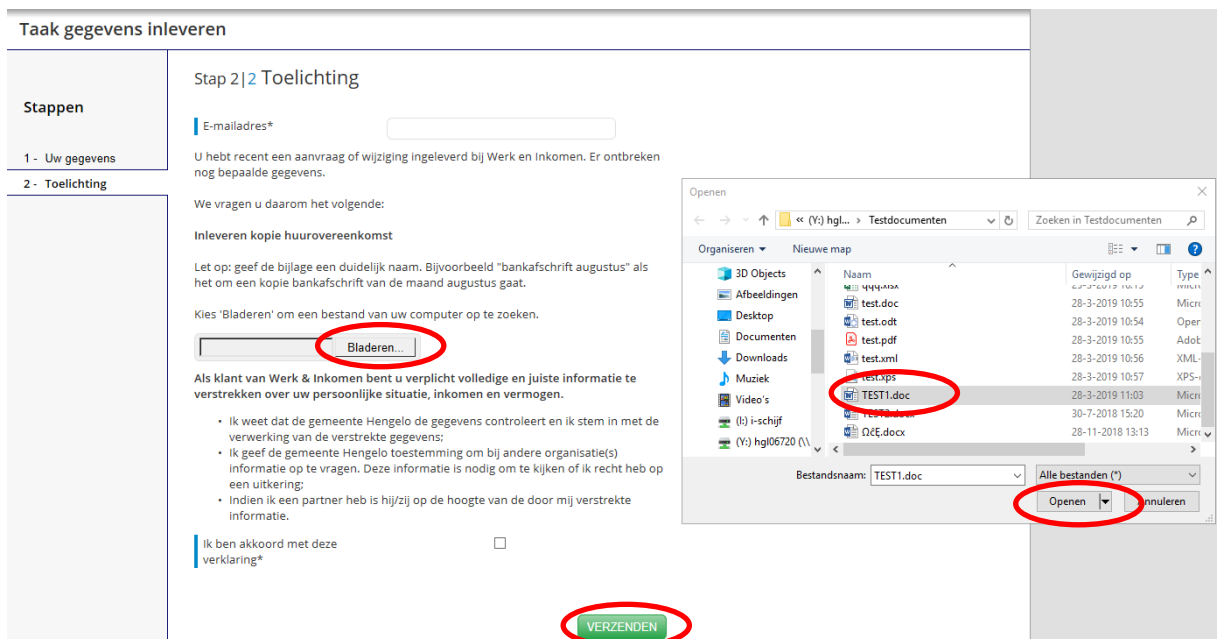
Taak gegevens inleveren

Stappen

1 - Uw gegevens

2 - Toelichting

Stap 2|2 Toelichting

E-mailadres*

U hebt recent een aanvraag of wijziging ingeleverd bij Werk en Inkomen. Er ontbreken nog bepaalde gegevens.

We vragen u daarom het volgende:

Inleveren kopie huurovereenkomst

Let op: geef de bijlage een duidelijk naam. Bijvoorbeeld "bankafschrift augustus" als het om een kopie bankafschrift van de maand augustus gaat.

Kies 'Bladeren' om een bestand van uw computer op te zoeken.

Bladeren...

Als klant van Werk & Inkomen bent u verplicht volledige en juiste informatie te verstrekken over uw persoonlijke situatie, inkomen en vermogen.

• Ik weet dat de gemeente Hengelo de gegevens controleert en ik stem in met de verwerking van de verstrekte gegevens;
• Ik geef de gemeente Hengelo toestemming om bij andere organisatie(s) informatie op te vragen. Deze informatie is nodig om te kijken of ik recht heb op een uitkering;
• Indien ik een partner heb is hij/zij op de hoogte van de door mij verstrekte informatie.

Ik ben akkoord met deze verklaring*

VERZENDEN

Openen

« (Y:) hgl... › Testdocumenten

Zoeken in Testdocumenten

Organiseren ▾ Nieuwe map

3D Objects
Afbeeldingen
Desktop
Documenten
Downloads
Muziek
Video's
(I:) i-schijf
(Y:) hgl06720 (\\

| Naam | Gewijzigd op | Type |
|---|---|---|
| qqq.xlsx | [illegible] | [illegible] |
| test.doc | 28-3-2019 10:55 | Micr |
| test.odt | 28-3-2019 10:54 | Oper |
| test.pdf | 28-3-2019 10:55 | Adob |
| test.xml | 28-3-2019 10:56 | XML- |
| test.xps | 28-3-2019 10:57 | XPS- |
| TEST1.doc | 28-3-2019 11:03 | Micr |
| TEST2.docx | 30-7-2018 15:20 | Micr |
| ΩĈĘ.docx | 28-11-2018 13:13 | Micr |

Bestandsnaam: TEST1.doc

Alle bestanden (*)

Openen

Annuleren